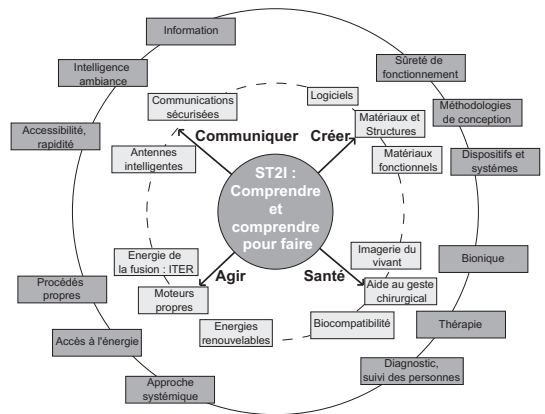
Information

Intelligence ambiance

Accessibilité, rapidité

Communications sécurisées

Logiciels

Sûreté de fonctionnement

Méthodologies de conception

Communiquer

Créer

Matériaux et Structures

Antennes intelligentes

Matériaux fonctionnels

Dispositifs et systèmes

ST2I : Comprendre et comprendre pour faire

Energie de la fusion : ITER

Imagerie du vivant

Bionique

Agir

Santé

Procédés propres

Moteurs propres

Aide au geste chirurgical

Thérapie

Energies renouvelables

Biocompatibilité

Accès à l'énergie

Diagnostic, suivi des personnes

Approche systémique